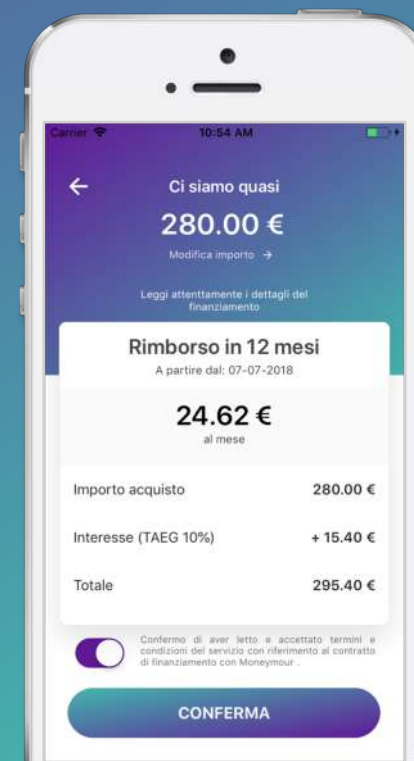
Carrier 10:54 AM

←

Ci siamo quasi

280.00 €

Modifica importo →

Leggi attentamente i dettagli del finanziamento

Rimborso in 12 mesi

A partire dal: 07-07-2018

24.62 €

al mese

| Importo acquisto | 280.00 € |
|---|---|
| Interesse (TAEG 10%) | + 15.40 € |
| Totale | 295.40 € |

Confermo di aver letto e accettato termini e condizioni del servizio con riferimento al contratto di finanziamento con Moneymour .

CONFERMA